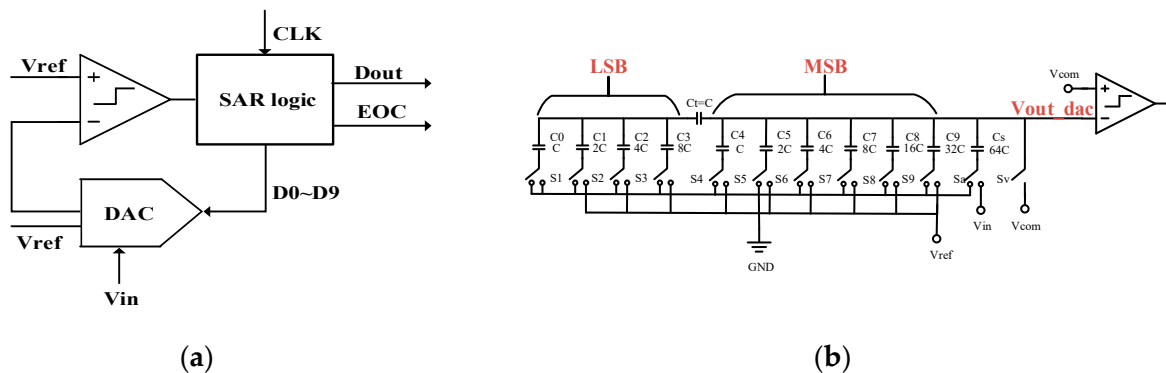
CLK
Vref
+
−
SAR logic
Dout
EOC
D0~D9
DAC
Vref
Vin

(a)

LSB
MSB
Ct=C
C0
C
C1
2C
C2
4C
C3
8C
C4
C
C5
2C
C6
4C
C7
8C
C8
16C
C9
32C
Cs
64C
Vcom
+
−
Vout_dac
S1
S2
S3
S4
S5
S6
S7
S8
S9
Sa
Sv
Vin
Vcom
GND
Vref

(b)